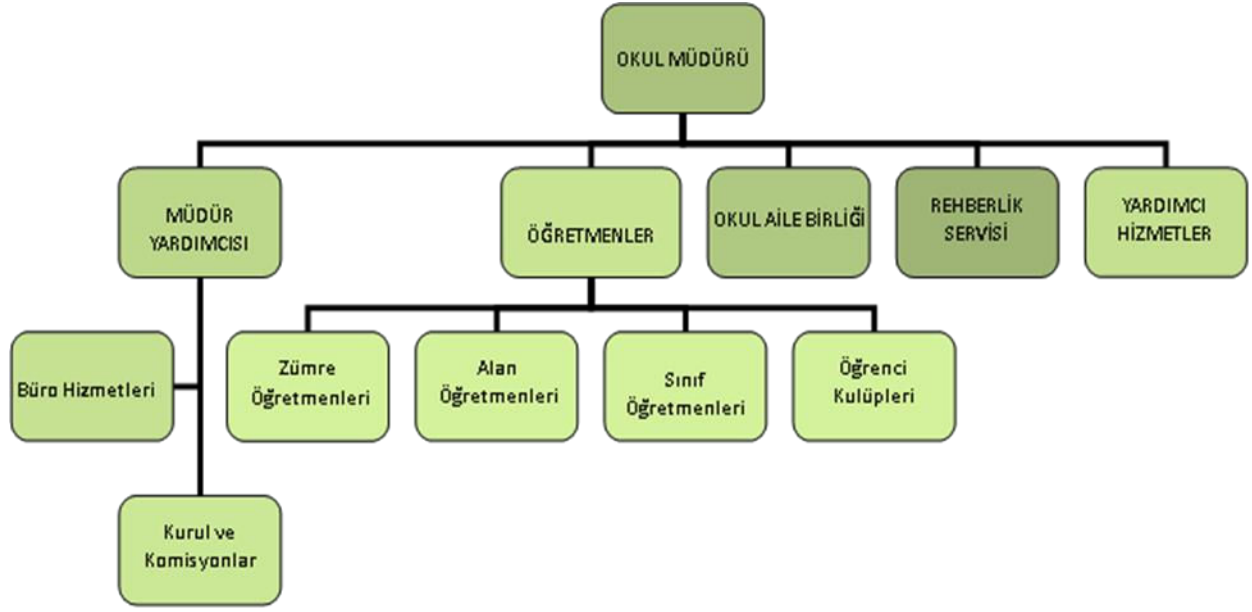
OKUL MÜDÜRÜ

MÜDÜR YARDIMCISI

ÖĞRETMENLER

OKUL AİLE BİRLİĞİ

REHBERLIK SERVİSİ

YARDIMCI HİZMETLER

Büro Hizmetleri

Zümre Öğretmenleri

Alan Öğretmenleri

Sınıf Öğretmenleri

Öğrenci Kulüpleri

Kurul ve Komisyonlar